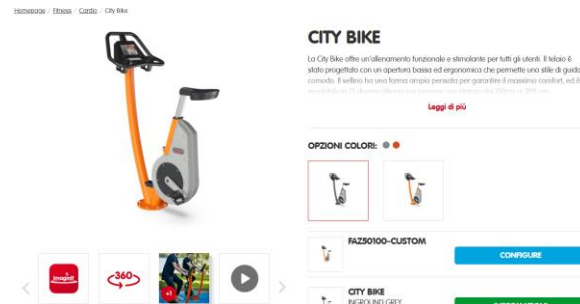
Homepage / Fitness / Cardio / City Bike

CITY BIKE

La City Bike offre un'allenamento funzionale e stimolante per tutti gli utenti. Il telaio è stato progettato con un apertura bassa ed ergonomica che permette uno stile di guida comodo. Il sellino ha una forma ampia pensata per garantire il massimo comfort, ed è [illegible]

Leggi di più

OPZIONI COLORI:

FAZ50100-CUSTOM

CONFIGURE

CITY BIKE
INGROUND GREY

360

Imagine